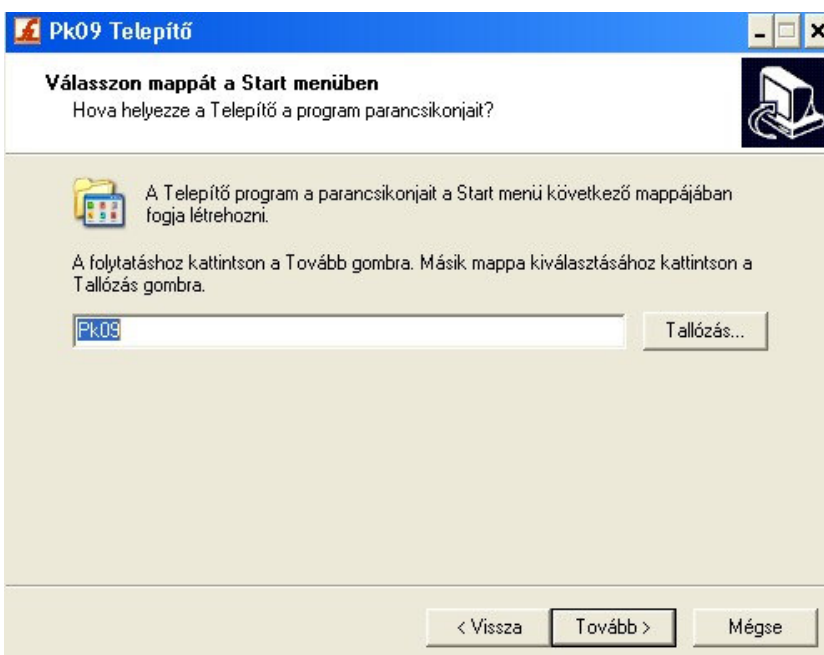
Pk09 Telepítő

Válasszon mappát a Start menüben
Hova helyezze a Telepítő a program parancsikonjait?

A Telepítő program a parancsikonjait a Start menü következő mappájában fogja létrehozni.

A folytatáshoz kattintson a Tovább gombra. Másik mappa kiválasztásához kattintson a Tallózás gombra.

Pk09

Tallózás...

< Vissza

Tovább >

Mégse